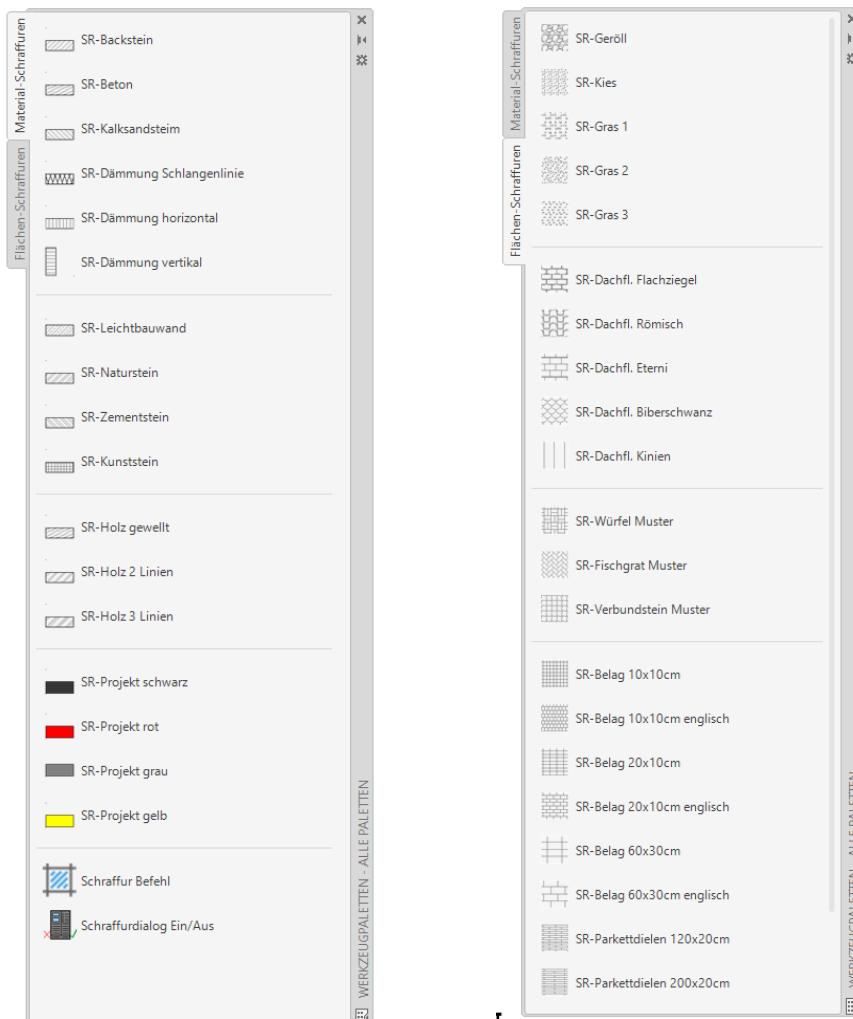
Material-Schraffuren
Flächen-Schraffuren

SR-Backstein
SR-Beton
SR-Kalksandsteim
SR-Dämmung Schlangenlinie
SR-Dämmung horizontal
SR-Dämmung vertikal

SR-Leichtbauwand
SR-Naturstein
SR-Zementstein
SR-Kunststein

SR-Holz gewellt
SR-Holz 2 Linien
SR-Holz 3 Linien

SR-Projekt schwarz
SR-Projekt rot
SR-Projekt grau
SR-Projekt gelb

Schraffur Befehl
Schraffurdialog Ein/Aus

WERKZEUGPALETTEN - ALLE PALETTEN

Material-Schraffuren
Flächen-Schraffuren

SR-Geröll
SR-Kies
SR-Gras 1
SR-Gras 2
SR-Gras 3

SR-Dachfl. Flachziegel
SR-Dachfl. Römisch
SR-Dachfl. Eterni
SR-Dachfl. Biberschwanz
SR-Dachfl. Kinien

SR-Würfel Muster
SR-Fischgrat Muster
SR-Verbundstein Muster

SR-Belag 10x10cm
SR-Belag 10x10cm englisch
SR-Belag 20x10cm
SR-Belag 20x10cm englisch
SR-Belag 60x30cm
SR-Belag 60x30cm englisch
SR-Parkettdielen 120x20cm
SR-Parkettdielen 200x20cm

WERKZEUGPALETTEN - ALLE PALETTEN